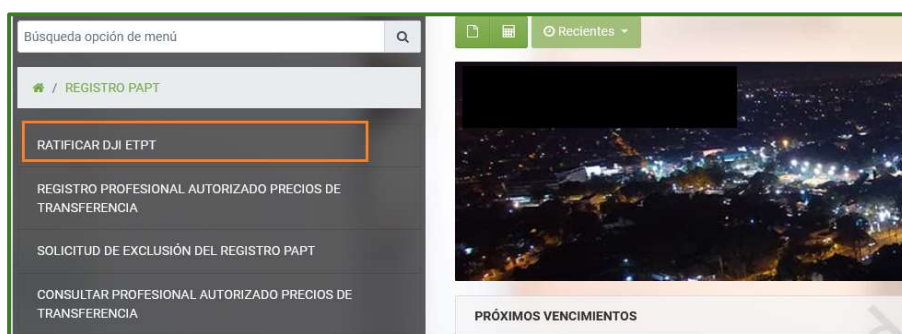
Búsqueda opción de menú

/ REGISTRO PAPT

RATIFICAR DJI ETPT

REGISTRO PROFESIONAL AUTORIZADO PRECIOS DE TRANSFERENCIA

SOLICITUD DE EXCLUSIÓN DEL REGISTRO PAPT

CONSULTAR PROFESIONAL AUTORIZADO PRECIOS DE TRANSFERENCIA

Recientes

PRÓXIMOS VENCIMIENTOS